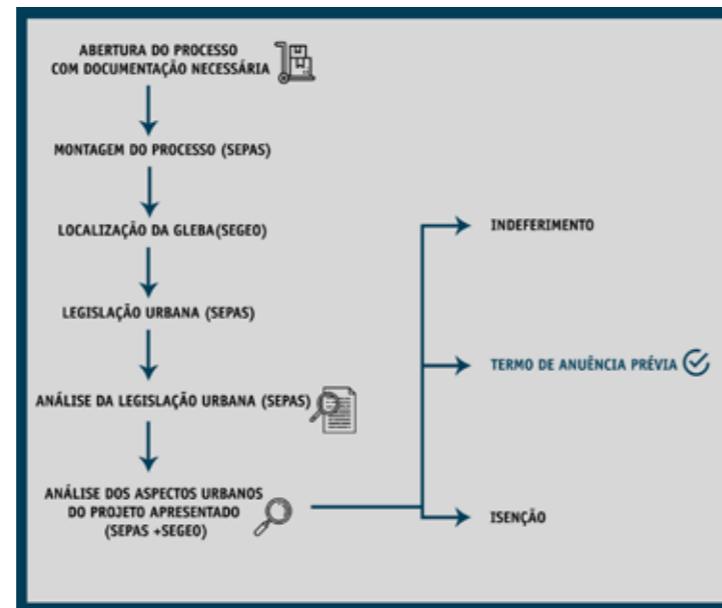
ABERTURA DO PROCESSO COM DOCUMENTAÇÃO NECESSÁRIA

MONTAGEM DO PROCESSO (SEPAS)

LOCALIZAÇÃO DA GLEBA(SEGEO)

LEGISLAÇÃO URBANA (SEPAS)

ANÁLISE DA LEGISLAÇÃO URBANA (SEPAS)

ANÁLISE DOS ASPECTOS URBANOS DO PROJETO APRESENTADO (SEPAS +SEGEO)

INDEFERIMENTO

TERMO DE ANUÊNCIA PRÉVIA

ISENÇÃO